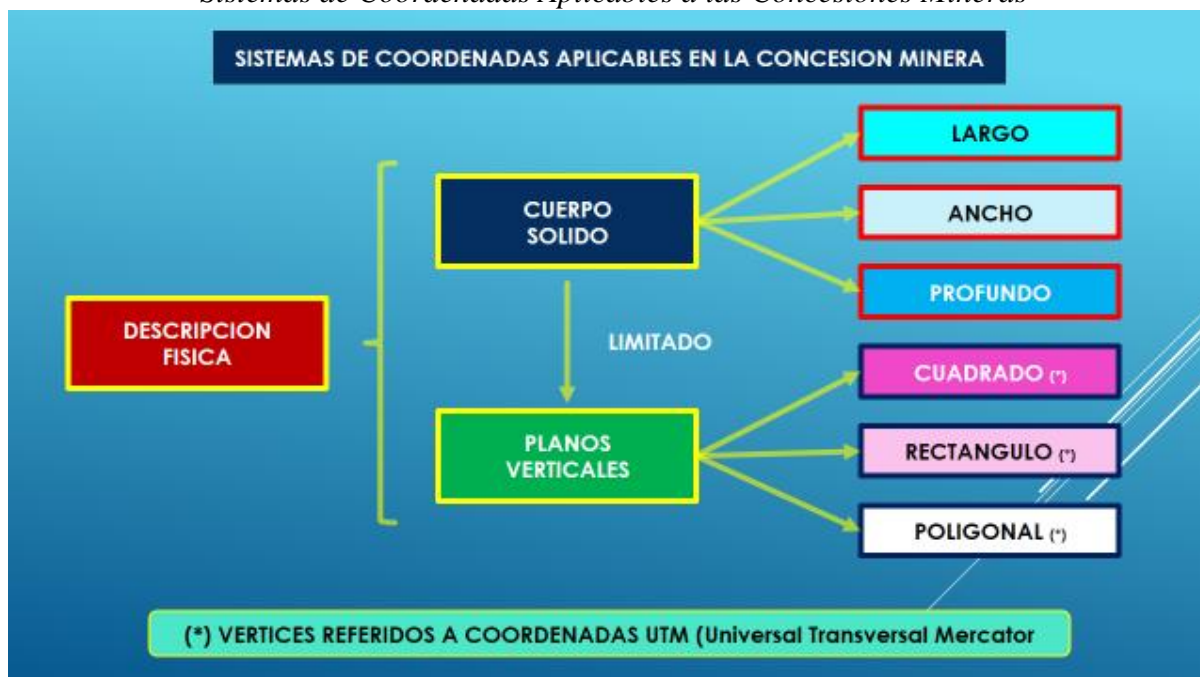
Sistemas de Coordenadas Aplicables a las Concesiones Mineras

SISTEMAS DE COORDENADAS APLICABLES EN LA CONCESION MINERA

DESCRIPCION FISICA

CUERPO SOLIDO

LIMITADO

PLANOS VERTICALES

LARGO

ANCHO

PROFUNDO

CUADRADO (*)

RECTANGULO (*)

POLIGONAL (*)

(*) VERTICES REFERIDOS A COORDENADAS UTM (Universal Transversal Mercator